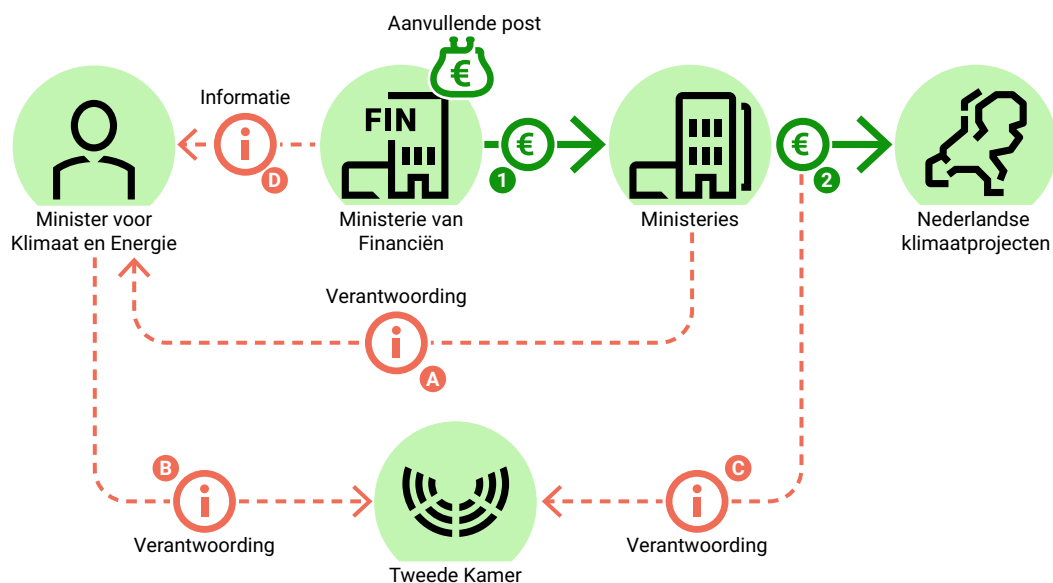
Aanvullende post

€

Informatie

FIN

€

€

Minister voor Klimaat en Energie

D

Ministerie van Financiën

1

Ministeries

2

Nederlandse klimaatprojecten

Verantwoording

A

B

C

Verantwoording

Verantwoording

Tweede Kamer